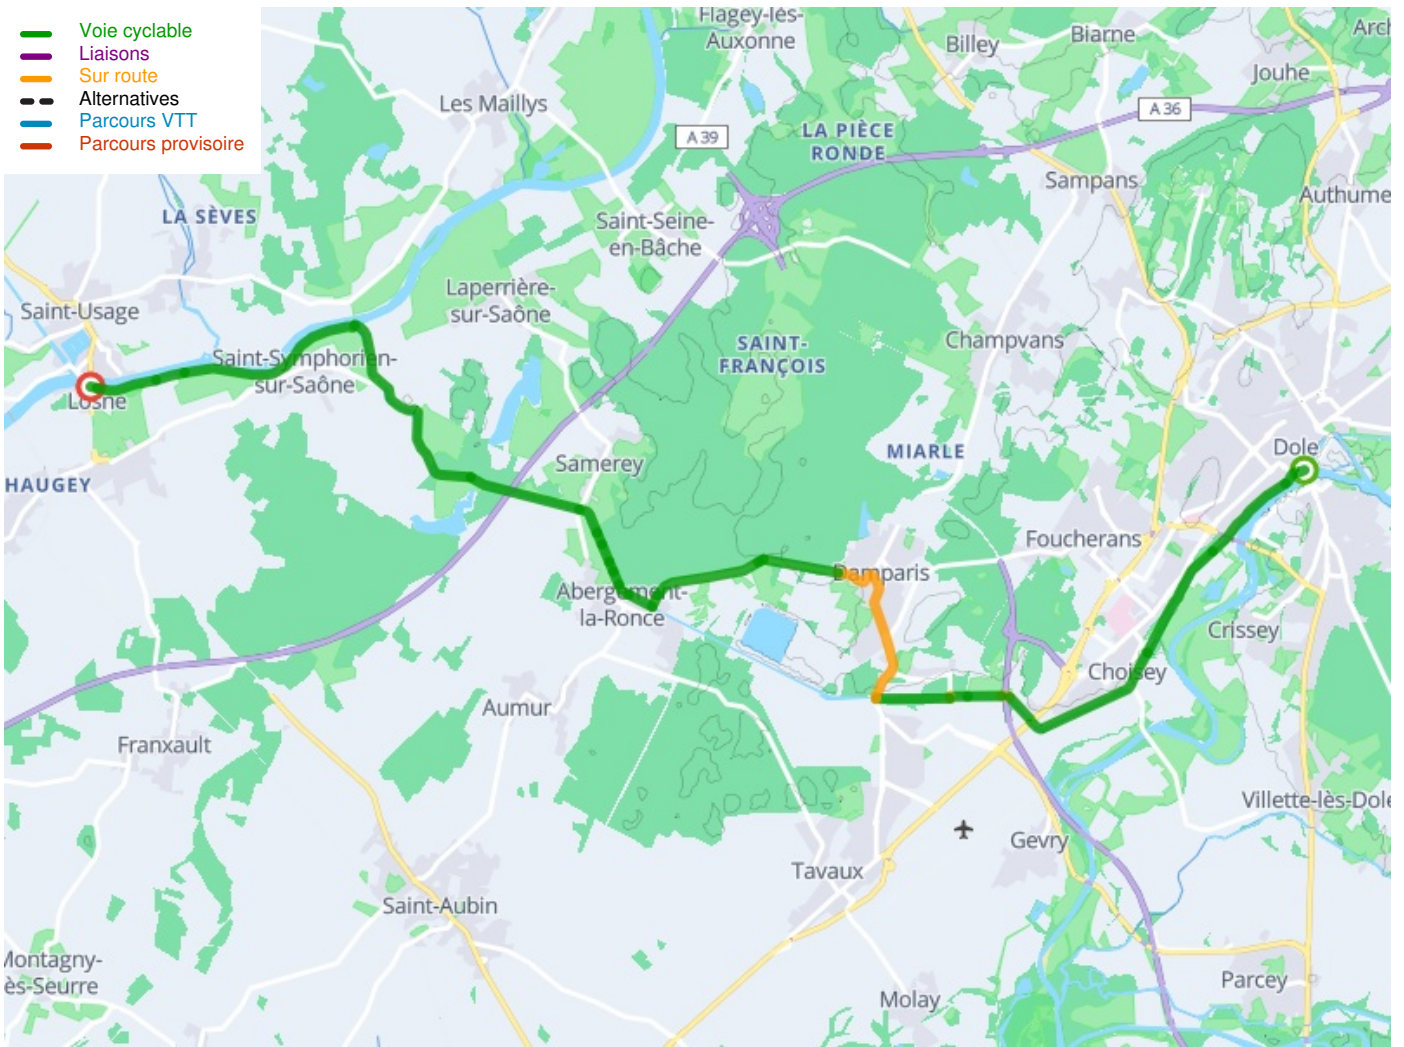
Voie cyclable
Liaisons
Sur route
Alternatives
Parcours VTT
Parcours provisoire

Flagey-lès-Auxonne
Billey
Biarne
Arc
Jouhe
A 36
Les Maillys
A 39
LA PIÈCE RONDE
Sampans
Authume
LA SÈVES
Saint-Seine-en-Bâche
Laperrière-sur-Saône
Saint-Usage
Saint-Symphorien-sur-Saône
SAINT-FRANÇOIS
Champvans
Losne
MIARLE
HAUGEY
Samerey
Dole
Foucherans
Damparis
Abergement-la-Ronce
Crissey
Choisey
Aumur
Franxault
Villette-lès-Dole
Gevry
Tavaux
Saint-Aubin
Montagny-lès-Seurre
Parcey
Molay